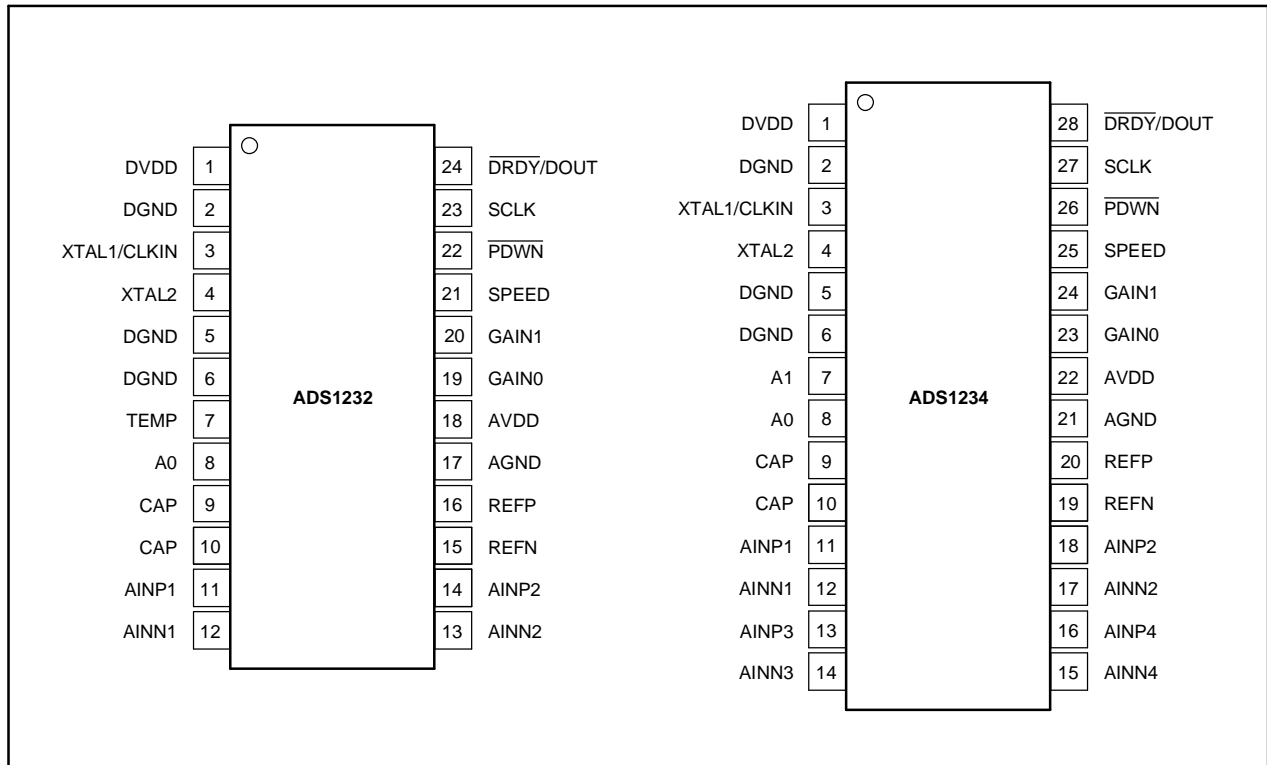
DVDD 1
DGND 2
XTAL1/CLKIN 3
XTAL2 4
DGND 5
DGND 6
TEMP 7
A0 8
CAP 9
CAP 10
AINP1 11
AINN1 12

ADS1232

24 $\overline{DRDY}$/DOUT
23 SCLK
22 $\overline{PDWN}$
21 SPEED
20 GAIN1
19 GAIN0
18 AVDD
17 AGND
16 REFP
15 REFN
14 AINP2
13 AINN2

DVDD 1
DGND 2
XTAL1/CLKIN 3
XTAL2 4
DGND 5
DGND 6
A1 7
A0 8
CAP 9
CAP 10
AINP1 11
AINN1 12
AINP3 13
AINN3 14

ADS1234

28 $\overline{DRDY}$/DOUT
27 SCLK
26 $\overline{PDWN}$
25 SPEED
24 GAIN1
23 GAIN0
22 AVDD
21 AGND
20 REFP
19 REFN
18 AINP2
17 AINN2
16 AINP4
15 AINN4